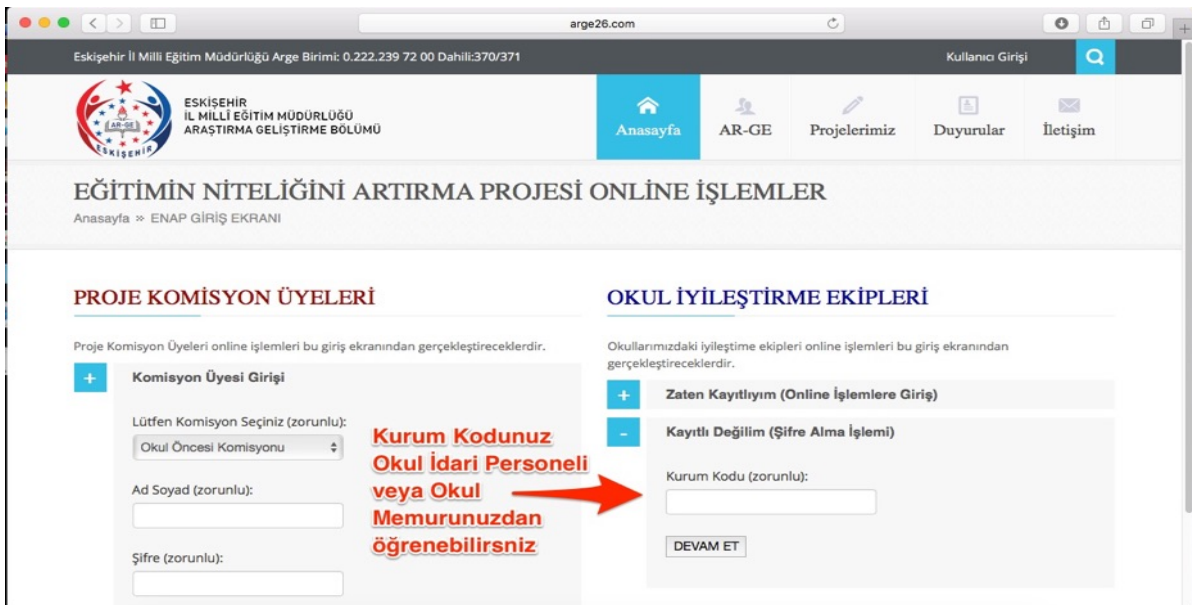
arge26.com

Eskişehir İl Milli Eğitim Müdürlüğü Arge Birimi: 0.222.239 72 00 Dahili:370/371

Kullanıcı Girişi

AR-GE
ESKİŞEHİR

ESKİŞEHİR
İL MİLLİ EĞİTİM MÜDÜRLÜĞÜ
ARAŞTIRMA GELİŞTİRME BÖLÜMÜ

Anasayfa
AR-GE
Projelerimiz
Duyurular
İletişim

EĞİTİMİN NİTELİĞİNİ ARTIRMA PROJESİ ONLINE İŞLEMLER

Anasayfa » ENAP GİRİŞ EKRANI

PROJE KOMİSYON ÜYELERİ

Proje Komisyon Üyeleri online işlemleri bu giriş ekranından gerçekleştireceklerdir.

+ Komisyon Üyesi Girişi

Lütfen Komisyon Seçiniz (zorunlu):

Okul Öncesi Komisyonu

Ad Soyad (zorunlu):

Şifre (zorunlu):

Kurum Kodunuz Okul İdari Personeli veya Okul Memurunuzdan öğrenebilirsniz

OKUL İYİLEŞTİRME EKİPLERİ

Okullarımızdaki iyileştime ekipleri online işlemleri bu giriş ekranından gerçekleştireceklerdir.

+ Zaten Kayıtlıyım (Online İşlemlere Giriş)

- Kayıtlı Değilim (Şifre Alma İşlemi)

Kurum Kodu (zorunlu):

DEVAM ET